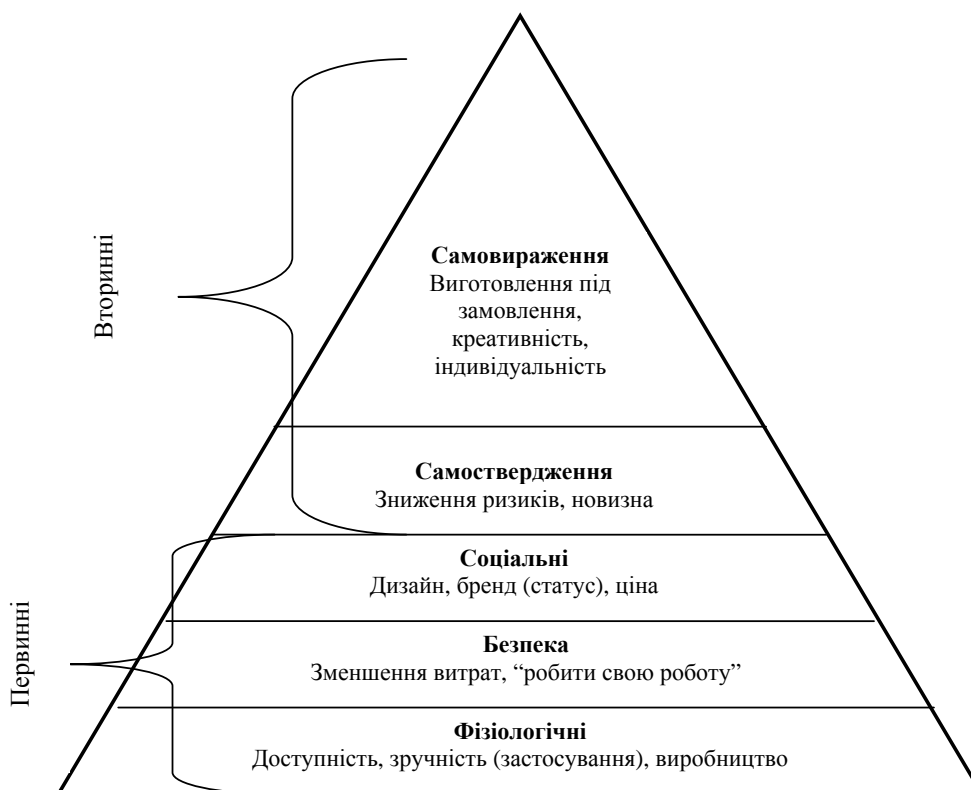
Вторинні

Первинні

**Самовираження**
Виготовлення під замовлення, креативність, індивідуальність

**Самоствердження**
Зниження ризиків, новизна

**Соціальні**
Дизайн, бренд (статус), ціна

**Безпека**
Зменшення витрат, “робити свою роботу”

**Фізіологічні**
Доступність, зручність (застосування), виробництво